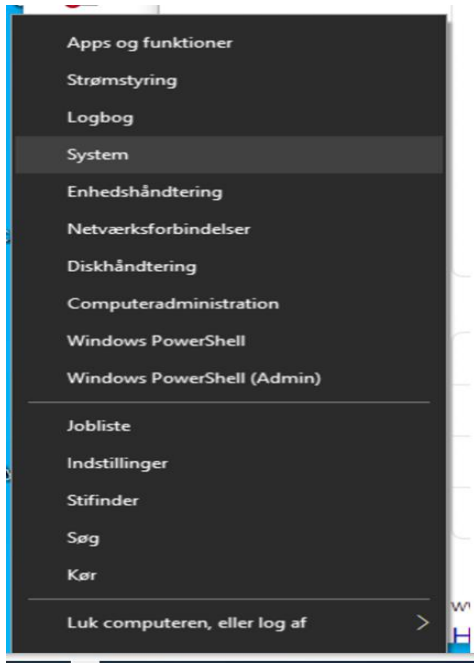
Apps og funktioner
Strømstyring
Logbog
System
Enhedshåndtering
Netværksforbindelser
Diskhåndtering
Computeradministration
Windows PowerShell
Windows PowerShell (Admin)

Jobliste
Indstillinger
Stifinder
Søg
Kør

Luk computeren, eller log af >